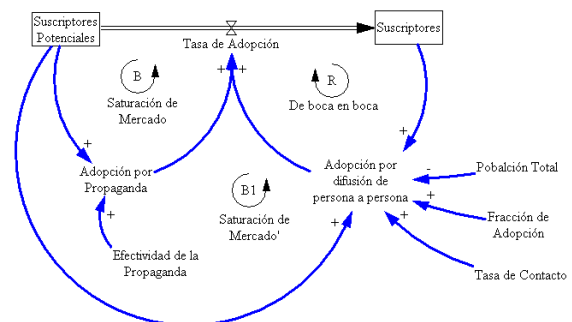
Suscriptores Potenciales

Tasa de Adopción

Suscriptores

B

Saturación de Mercado

+ +

R

De boca en boca

+

+

Adopción por Propaganda

B1

Saturación de Mercado'

Adopción por difusión de persona a persona

-

Pobalción Total

+

Fracción de Adopción

+

+

Tasa de Contacto

+

Efectividad de la Propaganda